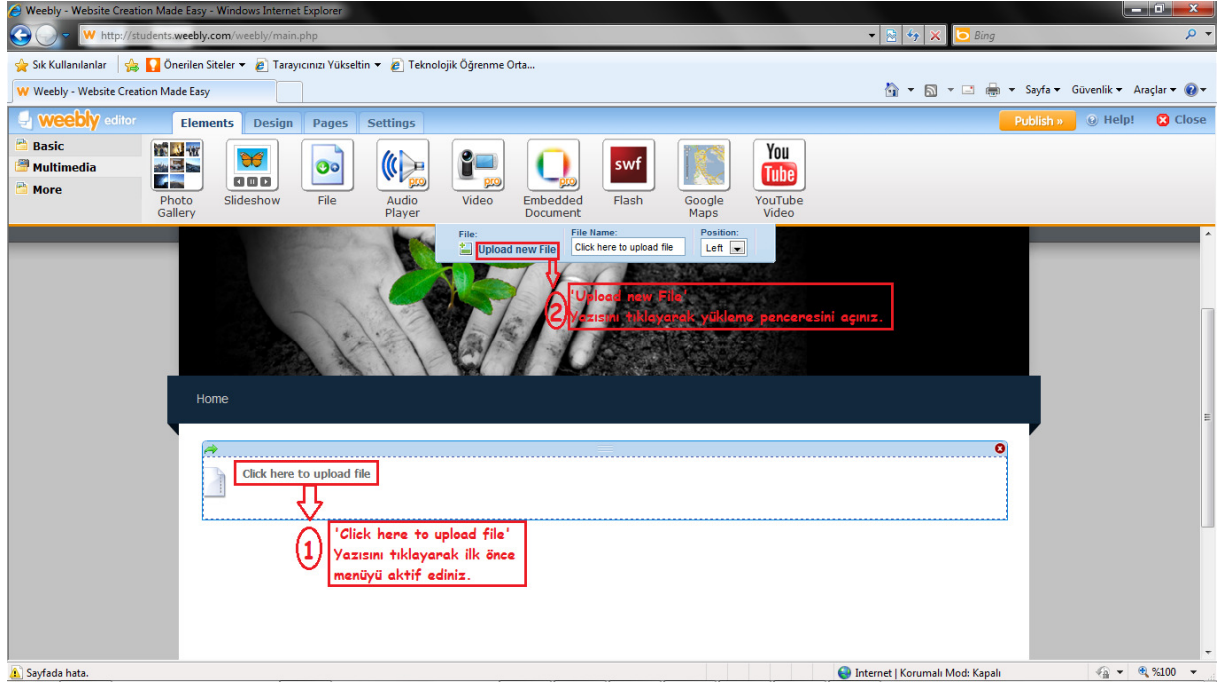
Weebly - Website Creation Made Easy - Windows Internet Explorer

http://students.weebly.com/weebly/main.php

Bing

Sık Kullanılanlar | Önerilen Siteler ▾ | Tarayıcınızı Yükseltin ▾ | Teknolojik Öğrenme Orta...

Weebly - Website Creation Made Easy

Sayfa ▾ Güvenlik ▾ Araçlar ▾

weebly editor

Elements | Design | Pages | Settings

Publish » | Help! | Close

Basic
Multimedia
More

Photo Gallery | Slideshow | File | Audio Player | Video | Embedded Document | Flash | Google Maps | YouTube Video

pro

swf

You Tube

File: Upload new File | File Name: Click here to upload file | Position: Left

2 'Upload new File' Yazısını tıklayarak yükleme penceresini açınız.

Home

Click here to upload file

1 'Click here to upload file' Yazısını tıklayarak ilk önce menüyü aktif ediniz.

Sayfada hata.

Internet | Korumalı Mod: Kapalı

%100